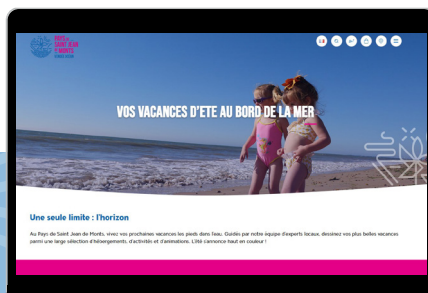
PAYS DE SAINT JEAN DE MONTS

VOS VACANCES D'ETE AU BORD DE LA MER

Une seule limite : l'horizon

Au Pays de Saint Jean de Monts, vivez vos prochaines vacances les pieds dans l'eau. Guidés par notre équipe d'experts locaux, dessinez vos plus belles vacances parmi une large sélection d'hébergements, d'activités et d'animations. L'été s'annonce haut en couleur !